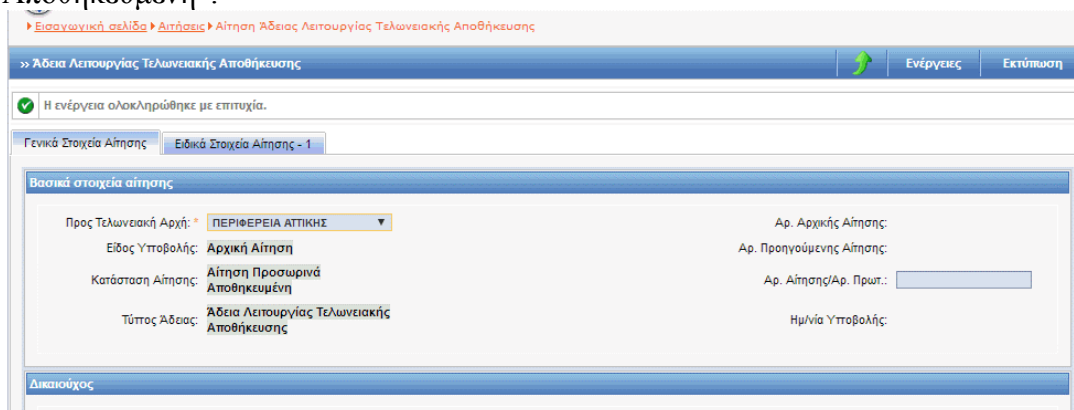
Αποθηκευμένη".

▸Εισαγωγική σελίδα ▸Αιτήσεις ▸Αίτηση Άδειας Λειτουργίας Τελωνειακής Αποθήκευσης

» Άδεια Λειτουργίας Τελωνειακής Αποθήκευσης

Ενέργειες

Εκτύπωση

Η ενέργεια ολοκληρώθηκε με επιτυχία.

Γενικά Στοιχεία Αίτησης

Ειδικά Στοιχεία Αίτησης - 1

Βασικά στοιχεία αίτησης

Προς Τελωνειακή Αρχή: * ΠΕΡΙΦΕΡΕΙΑ ΑΤΤΙΚΗΣ

Αρ. Αρχικής Αίτησης:

Είδος Υποβολής: Αρχική Αίτηση

Αρ. Προηγούμενης Αίτησης:

Κατάσταση Αίτησης: Αίτηση Προσωρινά Αποθηκευμένη

Αρ. Αίτησης/Αρ. Πρωτ.:

Τύπος Άδειας: Άδεια Λειτουργίας Τελωνειακής Αποθήκευσης

Ημ/νία Υποβολής:

Δικαιούχος